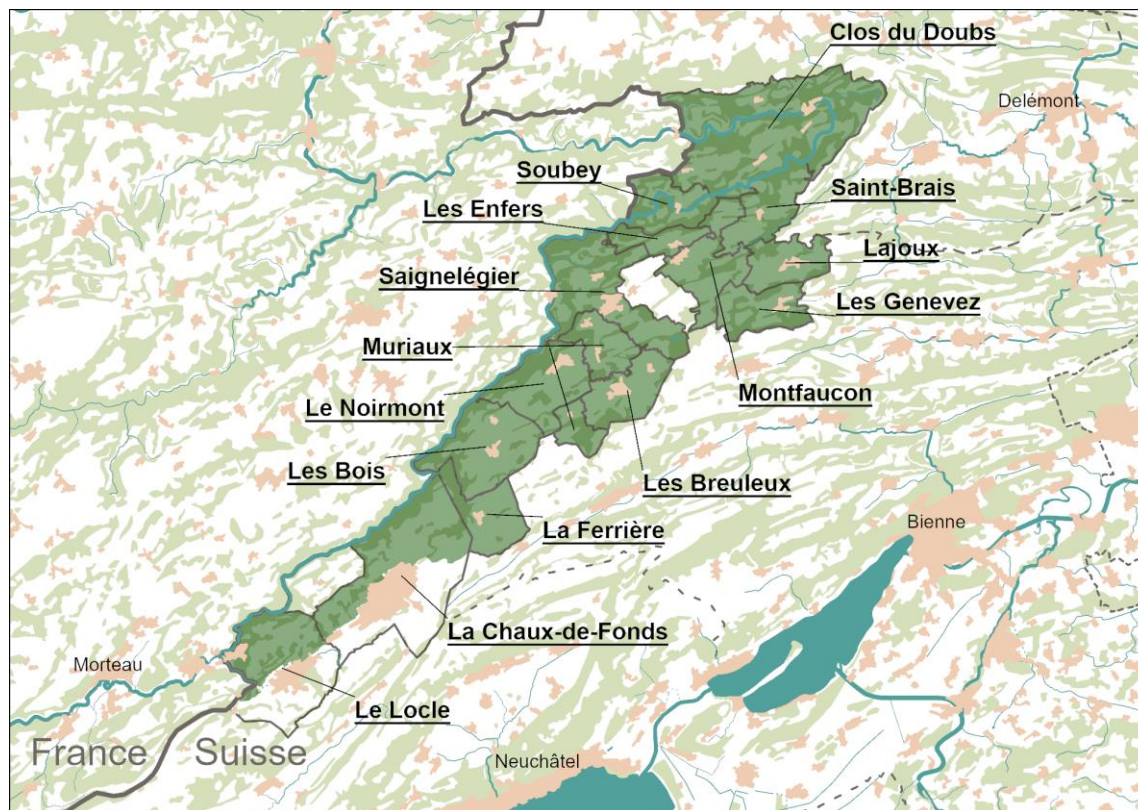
Clos du Doubs
Delémont
Soubey
Saint-Brais
Les Enfers
Lajoux
Saignelégier
Les Genevez
Muriaux
Montfaucon
Le Noirmont
Les Bois
Les Breuleux
La Ferrière
Bienne
La Chaux-de-Fonds
Morteau
Le Locle
France
Suisse
Neuchâtel